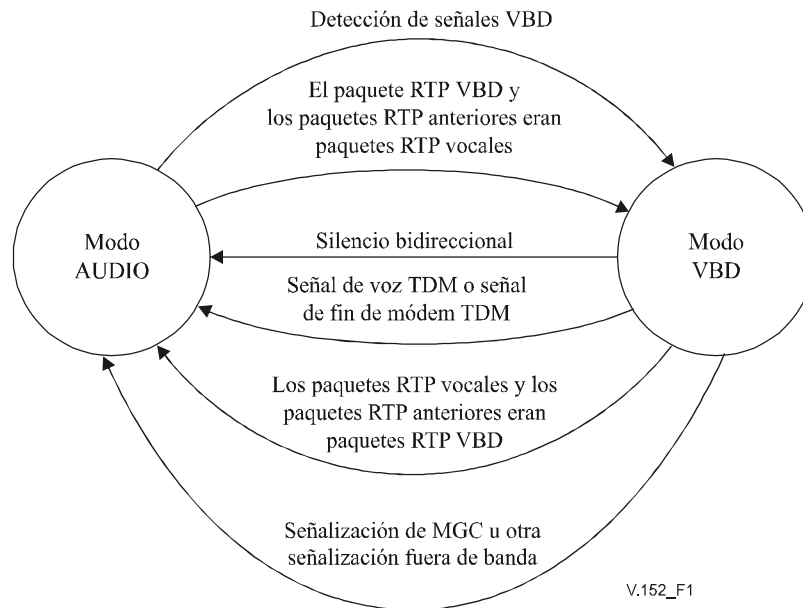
Detección de señales VBD

El paquete RTP VBD y los paquetes RTP anteriores eran paquetes RTP vocales

Modo AUDIO

Silencio bidireccional

Modo VBD

Señal de voz TDM o señal de fin de módem TDM

Los paquetes RTP vocales y los paquetes RTP anteriores eran paquetes RTP VBD

Señalización de MGC u otra señalización fuera de banda

V.152_F1